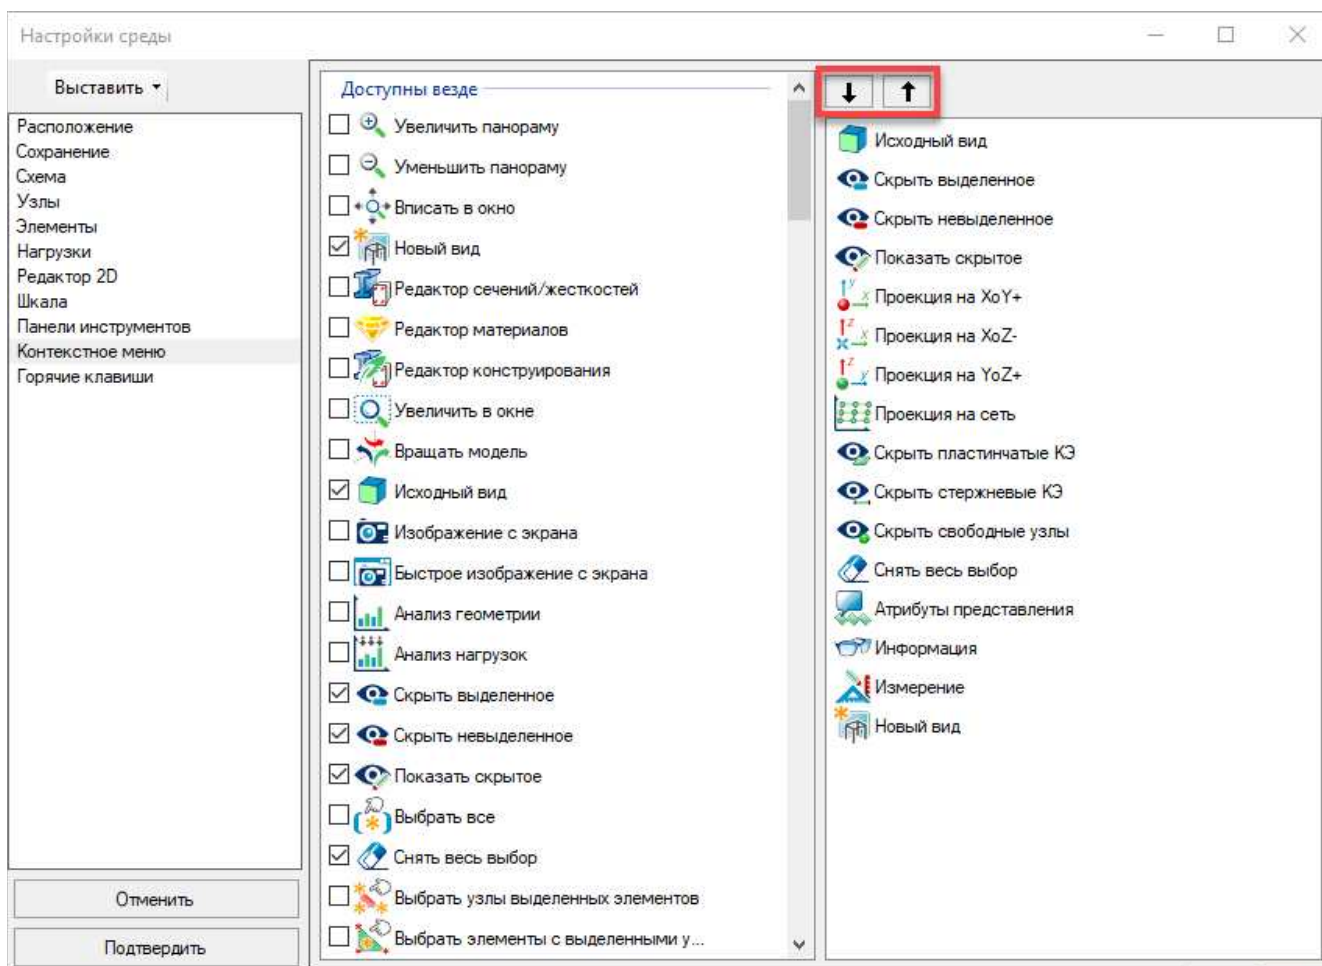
Настройки среды

Выставить ▾

Расположение
Сохранение
Схема
Узлы
Элементы
Нагрузки
Редактор 2D
Шкала
Панели инструментов
Контекстное меню
Горячие клавиши

Отменить

Подтвердить

Доступны везде

Увеличить панораму
Уменьшить панораму
Вписать в окно
Новый вид
Редактор сечений/жесткостей
Редактор материалов
Редактор конструирования
Увеличить в окне
Вращать модель
Исходный вид
Изображение с экрана
Быстрое изображение с экрана
Анализ геометрии
Анализ нагрузок
Скрыть выделенное
Скрыть невыделенное
Показать скрытое
Выбрать все
Снять весь выбор
Выбрать узлы выделенных элементов
Выбрать элементы с выделенными у...

Исходный вид
Скрыть выделенное
Скрыть невыделенное
Показать скрытое
Проекция на XoY+
Проекция на XoZ-
Проекция на YoZ+
Проекция на сеть
Скрыть пластинчатые КЭ
Скрыть стержневые КЭ
Скрыть свободные узлы
Снять весь выбор
Атрибуты представления
Информация
Измерение
Новый вид